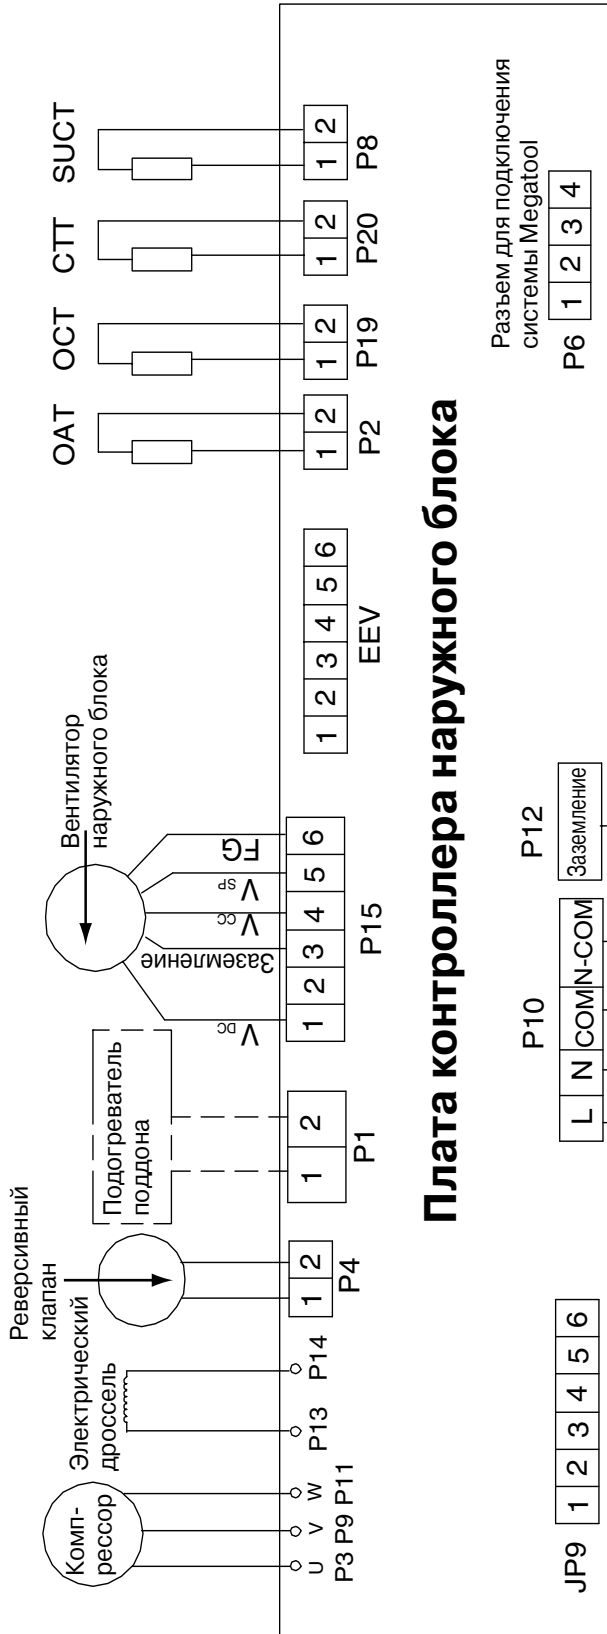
Комп-
рессор

U V W
P3 P9 P11

Электрический дроссель

P13 P14

Реверсивный клапан

1 2
P4

Подогреватель поддона

1 2
P1

Вентилятор наружного блока

V DC
Заземление
V CC
V SP
FG

1 2 3 4 5 6
P15

1 2 3 4 5 6
EEV

OAT
1 2
P2

OCT
1 2
P19

CTT
1 2
P20

SUCT
1 2
P8

Плата контроллера наружного блока

JP9
1 2 3 4 5 6

P10
L N COM N-COM

P12
Заземление

Разъем для подключения системы Megatool
P6
1 2 3 4